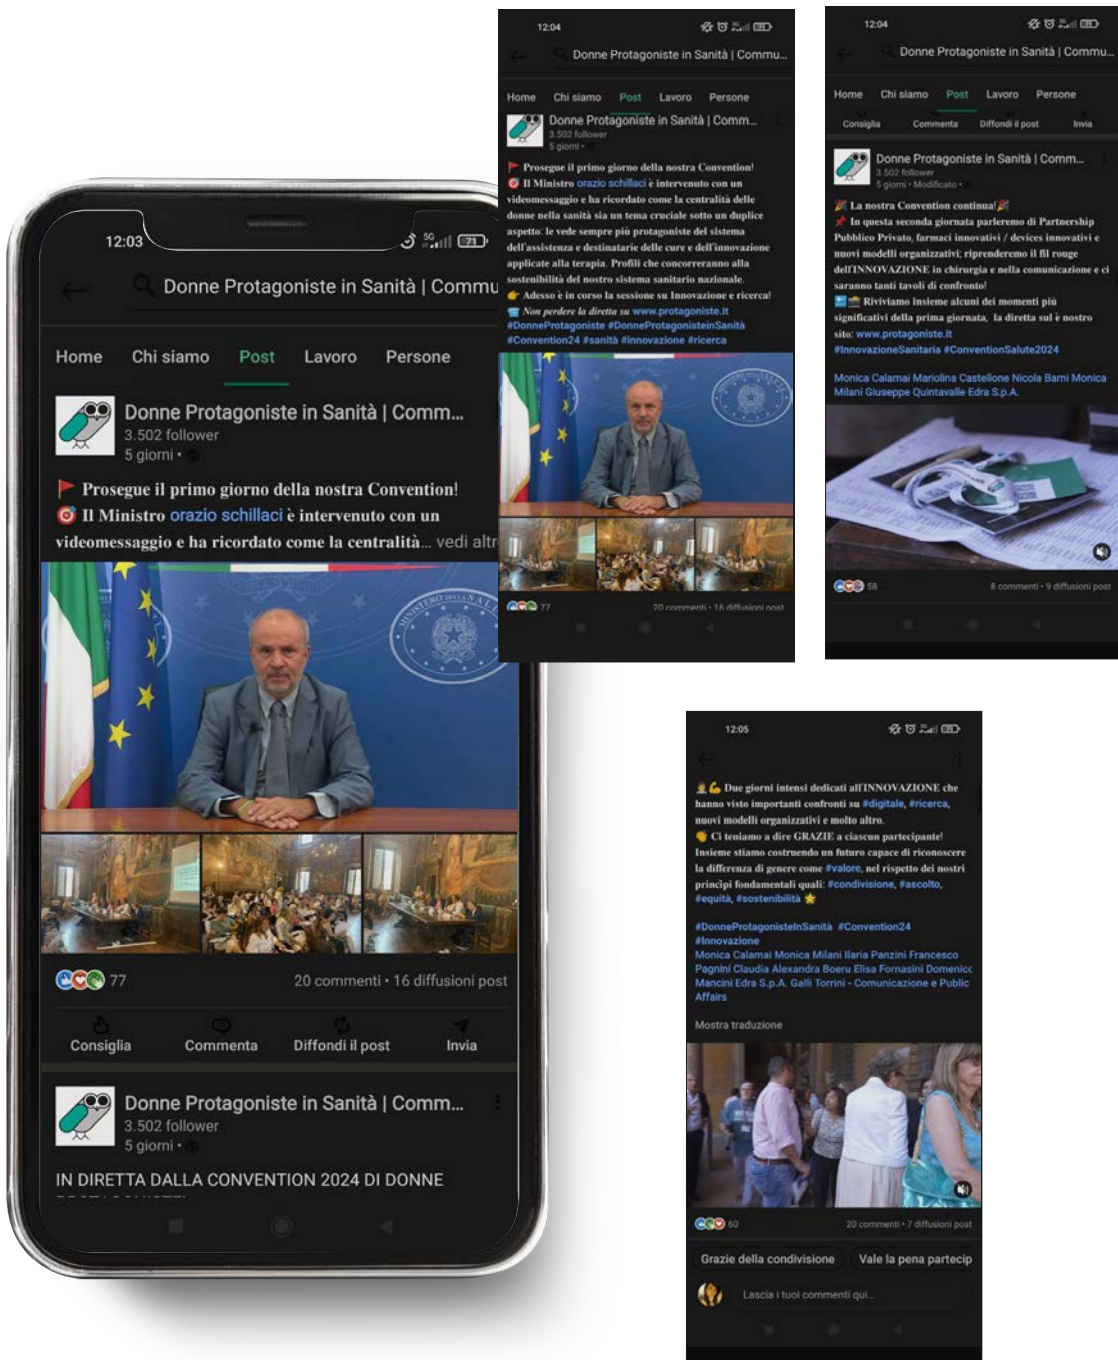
12:03

Donne Protagoniste in Sanità | Commu

Home Chi siamo Post Lavoro Persone

Donne Protagoniste in Sanità | Comm...
3.502 follower
5 giorni •

Prosegue il primo giorno della nostra Convention!
Il Ministro orazio schillaci è intervenuto con un videomessaggio e ha ricordato come la centralità... vedi altr

77 20 commenti • 16 diffusioni post

Consiglia Commenta Diffondi il post Invia

Donne Protagoniste in Sanità | Comm...
3.502 follower
5 giorni •

IN DIRETTA DALLA CONVENTION 2024 DI DONNE

12:04

Donne Protagoniste in Sanità | Commu...

Home Chi siamo Post Lavoro Persone

Donne Protagoniste in Sanità | Comm...
3.502 follower
5 giorni •

Prosegue il primo giorno della nostra Convention!
Il Ministro orazio schillaci è intervenuto con un videomessaggio e ha ricordato come la centralità delle donne nella sanità sia un tema cruciale sotto un duplice aspetto: le vede sempre più protagoniste del sistema dell'assistenza e destinatarie delle cure e dell'innovazione applicate alla terapia. Profili che concorreranno alla sostenibilità del nostro sistema sanitario nazionale.
Adesso è in corso la sessione su Innovazione e ricerca!
Non perdere la diretta su www.protagoniste.it
#DonneProtagoniste #DonneProtagonisteinSanità #Convention24 #sanità #innovazione #ricerca

77 20 commenti • 16 diffusioni post

12:04

Donne Protagoniste in Sanità | Commu...

Home Chi siamo Post Lavoro Persone

Consiglia Commenta Diffondi il post Invia

Donne Protagoniste in Sanità | Comm...
3.502 follower
5 giorni • Modificato •

La nostra Convention continua!
In questa seconda giornata parleremo di Partnership Pubblico Privato, farmaci innovativi / devices innovativi e nuovi modelli organizzativi; riprenderemo il fil rouge dell'INNOVAZIONE in chirurgia e nella comunicazione e ci saranno tanti tavoli di confronto!
Riviviamo insieme alcuni dei momenti più significativi della prima giornata, la diretta sul nostro sito: www.protagoniste.it
#InnovazioneSanitaria #ConventionSalute2024

Monica Calamai Mariolina Castellone Nicola Barni Monica Milani Giuseppe Quintavalle Edra S.p.A.

58 8 commenti • 9 diffusioni post

12:05

Due giorni intensi dedicati all'INNOVAZIONE che hanno visto importanti confronti su #digitale, #ricerca, nuovi modelli organizzativi e molto altro.
Ci teniamo a dire GRAZIE a ciascun partecipante!
Insieme stiamo costruendo un futuro capace di riconoscere la differenza di genere come #valore, nel rispetto dei nostri principi fondamentali quali: #condivisione, #ascolto, #equità, #sostenibilità

#DonneProtagonisteInSanità #Convention24 #Innovazione
Monica Calamai Monica Milani Ilaria Panzini Francesco Pagnini Claudia Alexandra Boeru Elisa Fornasini Domenico Mancini Edra S.p.A. Galli Torrini - Comunicazione e Public Affairs

Mostra traduzione

60 20 commenti • 7 diffusioni post

Grazie della condivisione Vale la pena partecip

Lascia i tuoi commenti qui...